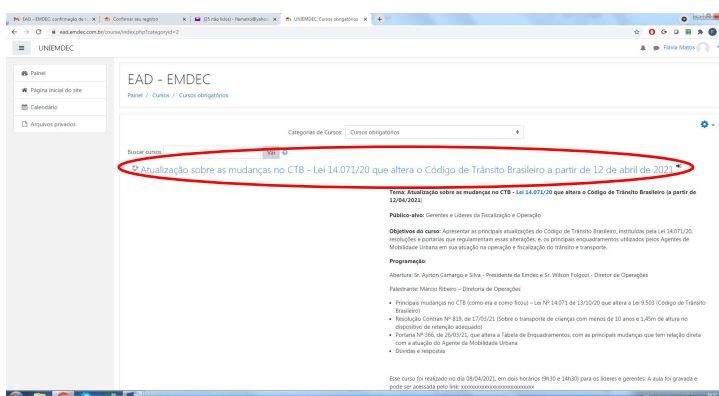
EAD - EMDEC: confirmação de × | Confirmar seu registro × | (7) não lidos - flamatos@yahoo × | UNIEMDEC: Cursos obrigatórios × | +

ead.emdec.com.br/course/index.php?categoryid=2

UNIEMDEC

Flavia Matos

Painel
Página inicial do site
Calendário
Arquivos privados

EAD - EMDEC

Painel / Cursos / Cursos obrigatórios

Categorias de Cursos: Cursos obrigatórios

Buscar cursos Vai

Atualização sobre as mudanças no CTB - Lei 14.071/20 que altera o Código de Trânsito Brasileiro a partir de 12 de abril de 2021

Tema: Atualização sobre as mudanças no CTB - Lei 14.071/20 que altera o Código de Trânsito Brasileiro (a partir de 12/04/2021)

Público-alvo: Gerentes e Líderes da Fiscalização e Operação

Objetivos do curso: Apresentar as principais atualizações do Código de Trânsito Brasileiro, instituídas pela Lei 14.071/20, resoluções e portarias que regulamentam essas alterações, e, os principais enquadramentos utilizados pelos Agentes de Mobilidade Urbana em sua atuação na operação e fiscalização do trânsito e transporte.

Programação:

Abertura: Sr. Ayrton Camargo e Silva - Presidente da Emdec e Sr. Wilson Folgozi - Diretor de Operações

Palestrante: Marcio Ribeiro – Diretoria de Operações

• Principais mudança no CTB (como era e como ficou) – Lei Nº 14.071 de 13/10/20 que altera a Lei 9.503 (Código de Trânsito Brasileiro)
• Resolução Contran Nº 819, de 17/03/21 (Sobre o transporte de crianças com menos de 10 anos e 1,45m de altura no dispositivo de retenção adequado)
• Portaria Nº 366, de 26/03/21, que altera a Tabela de Enquadramentos, com as principais mudanças que tem relação direta com a atuação do Agente da Mobilidade Urbana
• Dúvidas e respostas

Esse curso foi realizado no dia 08/04/2021, em dois horários (9h30 e 14h30) para os líderes e gerentes. A aula foi gravada e pode ser acessada pelo link: xxxxxxxxxxxxxxxxxxxxxxxxxx